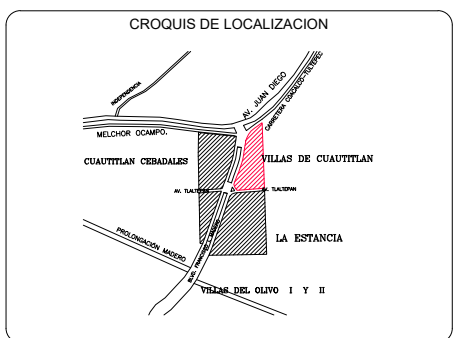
CROQUIS DE LOCALIZACION

INDEPENDENCIA

AV. JUAN DIEGO

CARRETERA CUAUTITLAN-TELTEPEC

MELCHOR OCAMPO.

CUAUTITLAN CEBADALES

VILLAS DE CUAUTITLAN

AV. TLALTEPAN

AV. TLALTEPAN

PROLONGACION MADERO

C. JUAREZ

BLVD. FRANCISCO

LA ESTANCIA

VILLAS DEL OLIVO I Y II